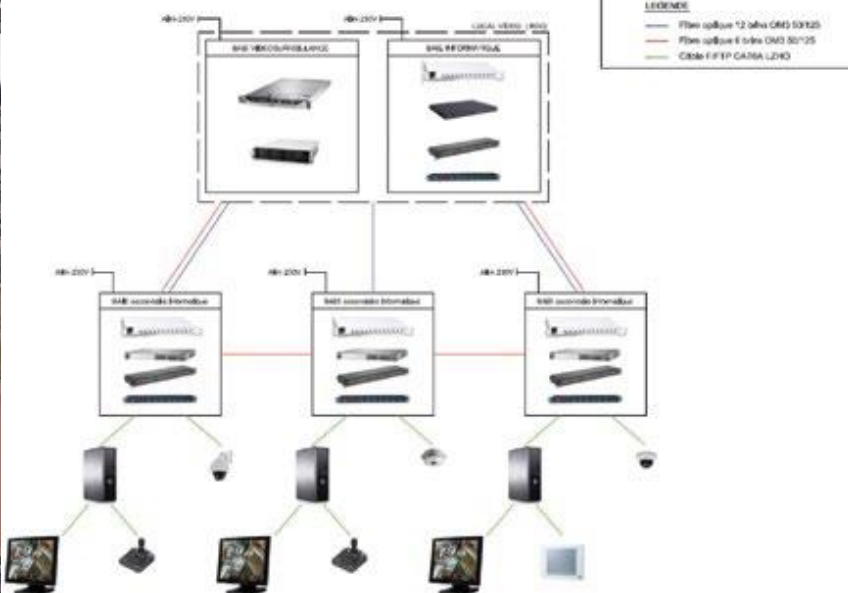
LEGENDE
Fibre optique 12 brins OM3 50/125
Fibre optique 6 brins OM3 50/125
Câble F/FTP CAT6A LSOH

LOCAL VIDEO (900)

AB+ 230V
BAIE VIDEOSURVEILLANCE

AB+ 230V
BAIE INFORMATIQUE

AB+ 230V
BAIE secondaire informatique

AB+ 230V
BAIE secondaire informatique

AB+ 230V
BAIE secondaire informatique